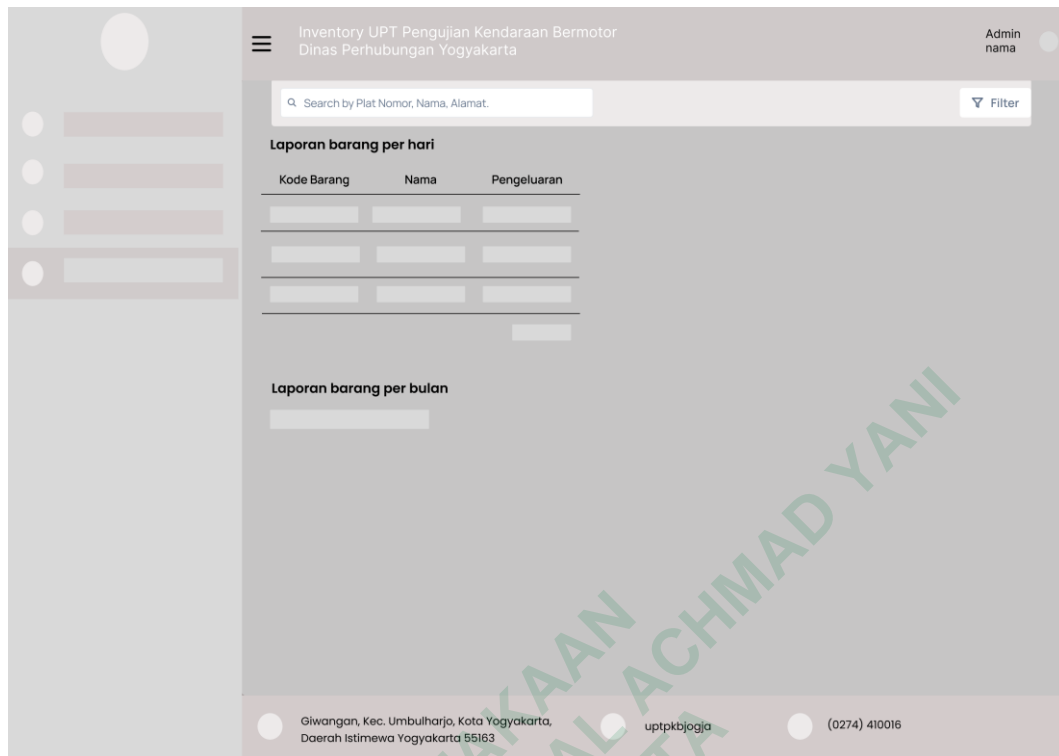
Inventory UPT Pengujian Kendaraan Bermotor
Dinas Perhubungan Yogyakarta

Admin
nama

Search by Plat Nomor, Nama, Alamat.

Filter

Laporan barang per hari

| Kode Barang | Nama | Pengeluaran |
|---|---|---|
| | | |
| | | |
| | | |

Laporan barang per bulan

AKAAN ACHMAD YANI

Giwangan, Kec. Umbulharjo, Kota Yogyakarta, Daerah Istimewa Yogyakarta 55163

uptpkbjogja

(0274) 410016